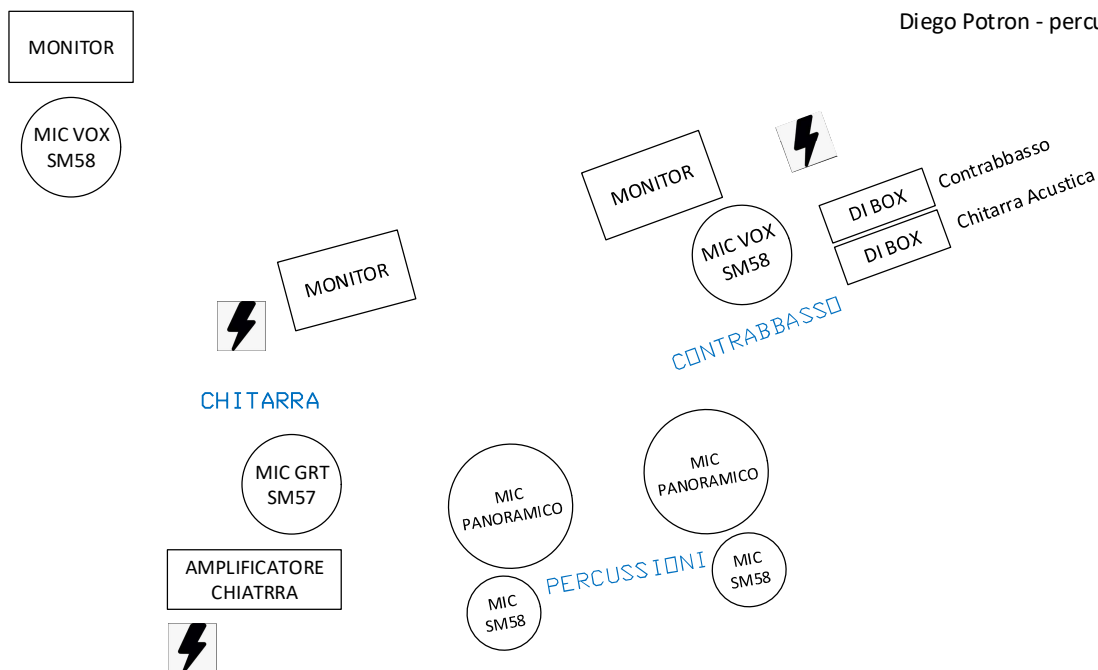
Diego Potron - percu

MONITOR

MIC VOX SM58

MONITOR

DI BOX

Contrabbasso

DI BOX

Chitarra Acustica

MIC VOX SM58

MONITOR

CONTRABBASSO

CHITARRA

MIC GRT SM57

MIC PANORAMICO

MIC PANORAMICO

AMPLIFICATORE CHIATRRA

PERCUSSIONI

MIC SM58

MIC SM58